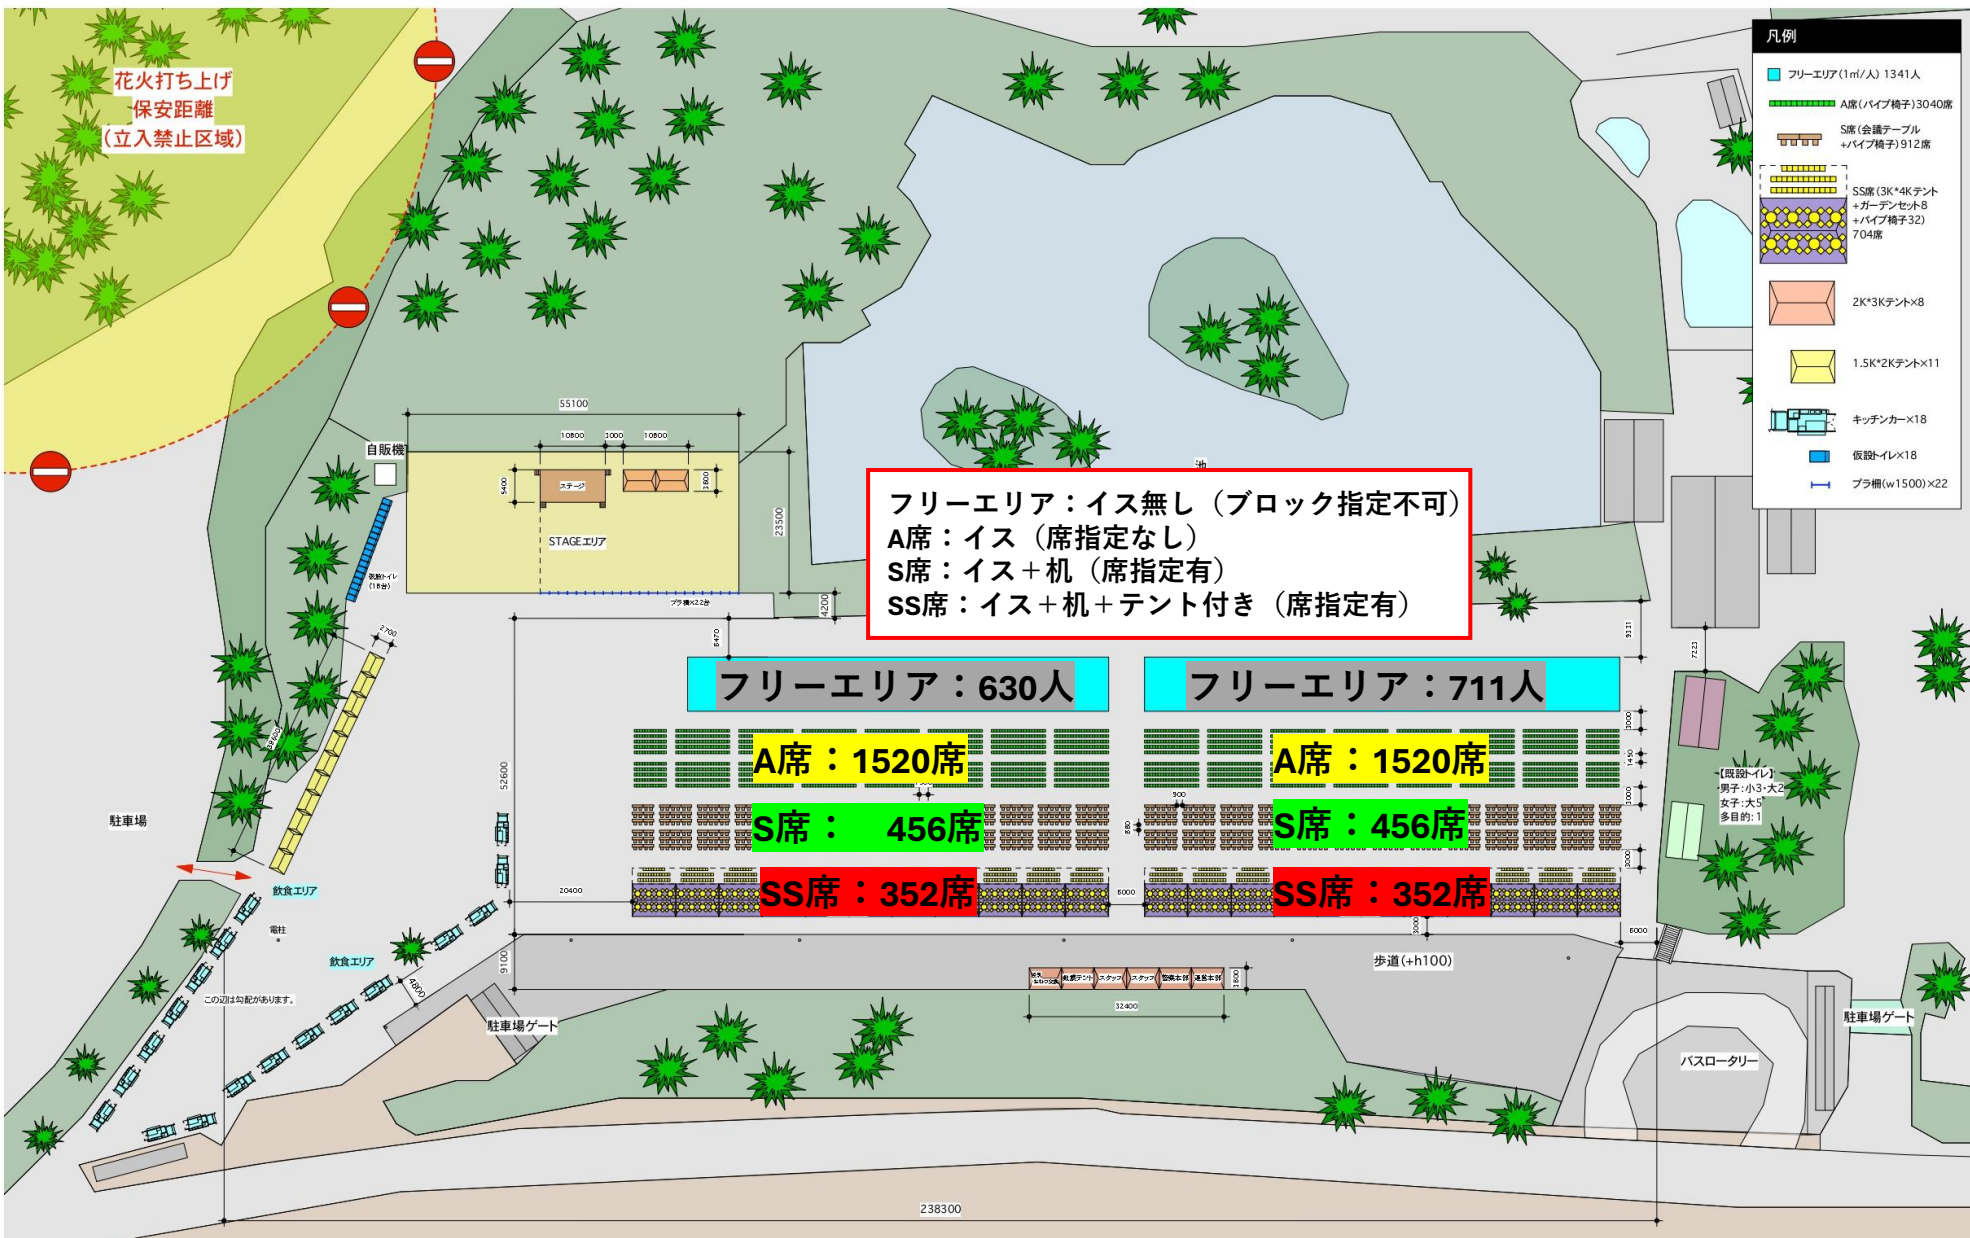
花火打ち上げ
保安距離
(立入禁止区域)

凡例
フリーエリア(1㎡/人) 1341人
A席(パイプ椅子)3040席
S席(会議テーブル+パイプ椅子)912席
SS席(3K*4Kテント+ガーデンセット8+パイプ椅子32)704席
2K*3Kテント×8
1.5K*2Kテント×11
キッチンカー×18
仮設トイレ×18
プラ柵(w1500)×22

55100
10800
3000
10800
自販機
5400
ステージ
1800
STAGEエリア
23500
仮設トイレ(18台)
プラ柵×22台
4200
池
8470
2700

フリーエリア：イス無し（ブロック指定不可）
A席：イス（席指定なし）
S席：イス＋机（席指定有）
SS席：イス＋机＋テント付き（席指定有）

9131
7223

フリーエリア：630人
フリーエリア：711人
A席：1520席
A席：1520席
S席：　456席
S席：456席
SS席：352席
SS席：352席

【既設トイレ】
男子：小3・大2
女子：大5
多目的：1

52600
駐車場
飲食エリア
20400
6000
900
電柱
飲食エリア
9100
4800
この辺は勾配があります。
駐車場ゲート
歩道(+h100)
32400
5000
駐車場ゲート
バスロータリー
238300